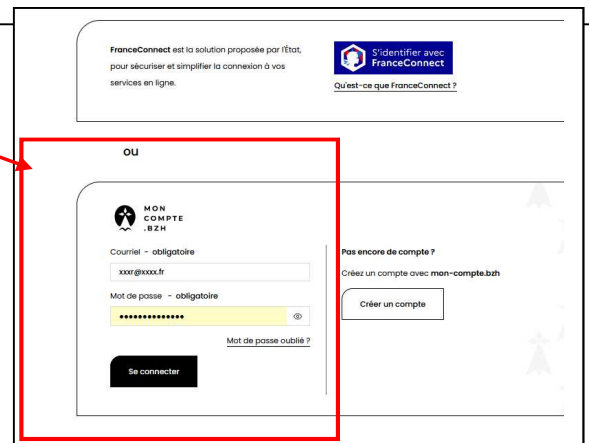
FranceConnect est la solution proposée par l'État, pour sécuriser et simplifier la connexion à vos services en ligne.

S'identifier avec FranceConnect

Qu'est-ce que FranceConnect ?

ou

MON COMPTE .BZH

Courriel - obligatoire

xxxr@xxxx.fr

Mot de passe - obligatoire

••••••••••••••

Mot de passe oublié ?

Se connecter

Pas encore de compte ?

Créez un compte avec mon-compte.bzh

Créer un compte